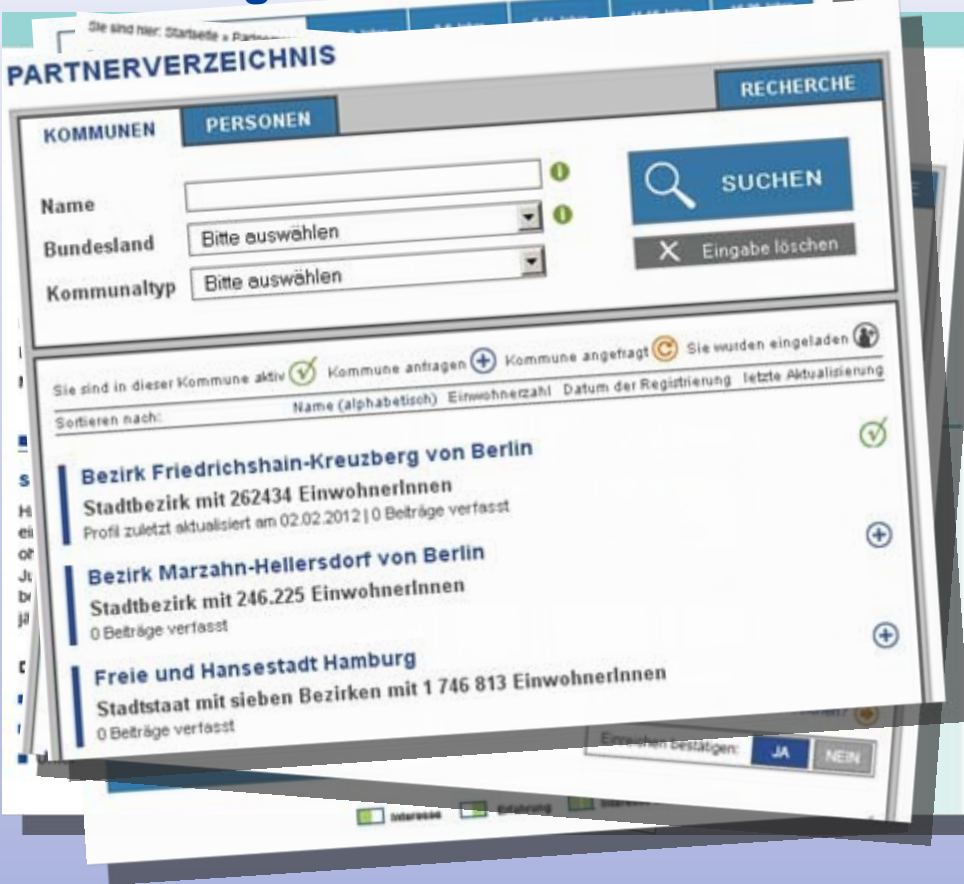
Sie sind hier: Startseite » Partner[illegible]

PARTNERVERZEICHNIS

RECHERCHE

KOMMUNEN

PERSONEN

Name

Bundesland Bitte auswählen

Kommunaltyp Bitte auswählen

SUCHEN

Eingabe löschen

Sie sind in dieser Kommune aktiv

Kommune anfragen

Kommune angefragt

Sie wurden eingeladen

Sortieren nach:

Name (alphabetisch)

Einwohnerzahl

Datum der Registrierung

letzte Aktualisierung

Bezirk Friedrichshain-Kreuzberg von Berlin

Stadtbezirk mit 262434 EinwohnerInnen

Profil zuletzt aktualisiert am 02.02.2012 | 0 Beiträge verfasst

Bezirk Marzahn-Hellersdorf von Berlin

Stadtbezirk mit 246.225 EinwohnerInnen

0 Beiträge verfasst

Freie und Hansestadt Hamburg

Stadtstaat mit sieben Bezirken mit 1 746 813 EinwohnerInnen

0 Beiträge verfasst

Einreichen bestätigen:

JA

NEIN

Interesse

Erfahrung

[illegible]